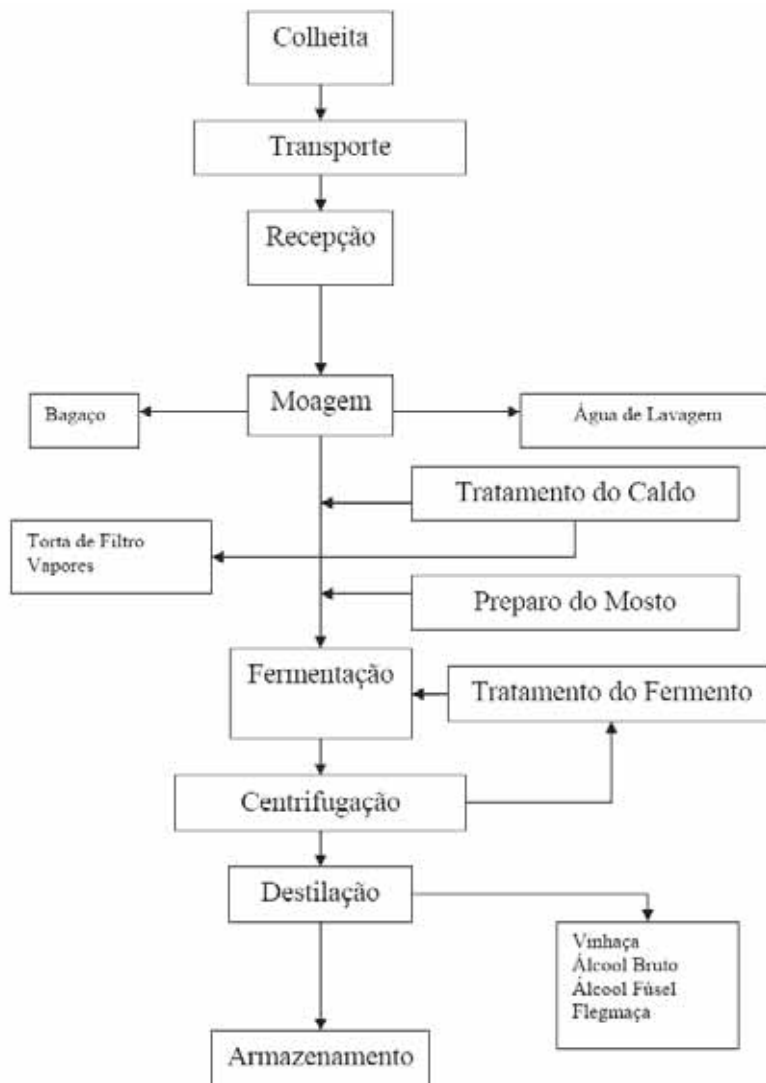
Colheita

Transporte

Recepção

Moagem

Bagaço

Água de Lavagem

Tratamento do Caldo

Torta de Filtro
Vapores

Preparo do Mosto

Fermentação

Tratamento do Fermento

Centrifugação

Destilação

Vinhaça
Álcool Bruto
Álcool Fúsel
Flegmaça

Armazenamento